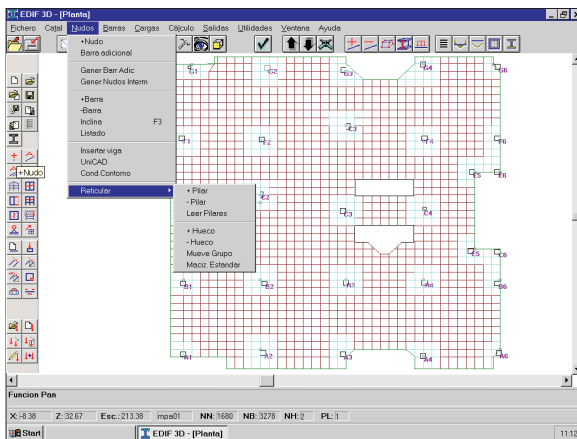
EDIF 3D - [Planta]

Fichero Catal Nudos Barras Cargas Cálculo Salidas Utilidades Ventana Ayuda

+Nudo
Barra adicional

Gener Barr Adic
Gener Nudos Interm

+Barra
-Barra
Inclina F3
Listado

Insertar viga
UniCAD
Cond.Contorno

Reticular

+ Pilar
- Pilar
Leer Pilares

+ Hueco
- Hueco
Mueve Grupo
Maciz. Estandar

+Nudo

G1 G2 G3 G4 G6
C3
F1 F2 F4 F6
E5 E6
E2
D3 D4
C5 C6
B1 B2 A1 A4
A1 A2 A3 A4 A6

Funcion Pan

X: -8.38 Z: 32.67 Esc.: 213.38 mpa01 NN: 1680 NB: 3278 NH: 2 PL: 1

Start EDIF 3D - [Planta] 11:12